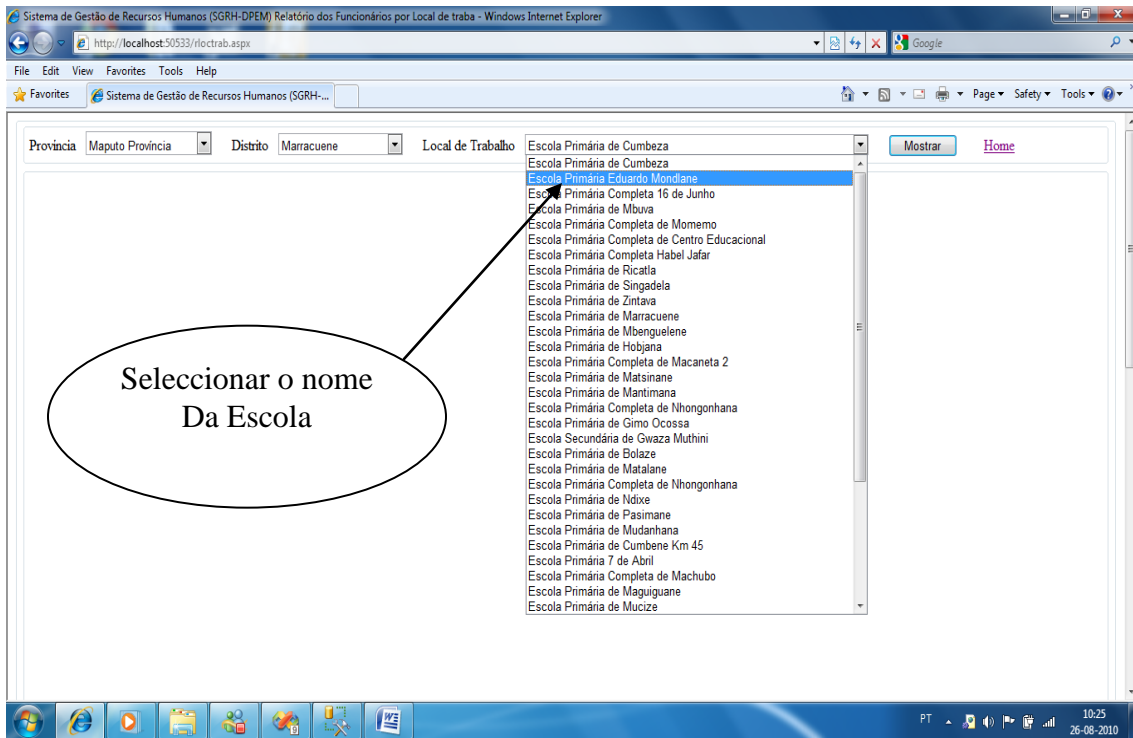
Sistema de Gestão de Recursos Humanos (SGRH-DPEM) Relatório dos Funcionários por Local de traba - Windows Internet Explorer

http://localhost:50533/rloctrab.aspx

Google

File Edit View Favorites Tools Help

Favorites

Sistema de Gestão de Recursos Humanos (SGRH-...

Page ▾ Safety ▾ Tools ▾

Provincia Maputo Província

Distrito Marracuene

Local de Trabalho Escola Primária de Cumbeza

Mostrar

Home

Escola Primária de Cumbeza
Escola Primária Eduardo Mondlane
Escola Primária Completa 16 de Junho
Escola Primária de Mbuva
Escola Primária Completa de Momemo
Escola Primária Completa de Centro Educacional
Escola Primária Completa Habel Jafar
Escola Primária de Ricatla
Escola Primária de Singadela
Escola Primária de Zintava
Escola Primária de Marracuene
Escola Primária de Mbenguelene
Escola Primária de Hobjana
Escola Primária Completa de Macaneta 2
Escola Primária de Matsinane
Escola Primária de Mantimana
Escola Primária Completa de Nhongonhana
Escola Primária de Gimo Ocossa
Escola Secundária de Gwaza Muthini
Escola Primária de Bolaze
Escola Primária de Matalane
Escola Primária Completa de Nhongonhana
Escola Primária de Ndixe
Escola Primária de Pasimane
Escola Primária de Mudanhana
Escola Primária de Cumbene Km 45
Escola Primária 7 de Abril
Escola Primária Completa de Machubo
Escola Primária de Maguiguane
Escola Primária de Mucize

Seleccionar o nome
Da Escola

PT

10:25
26-08-2010